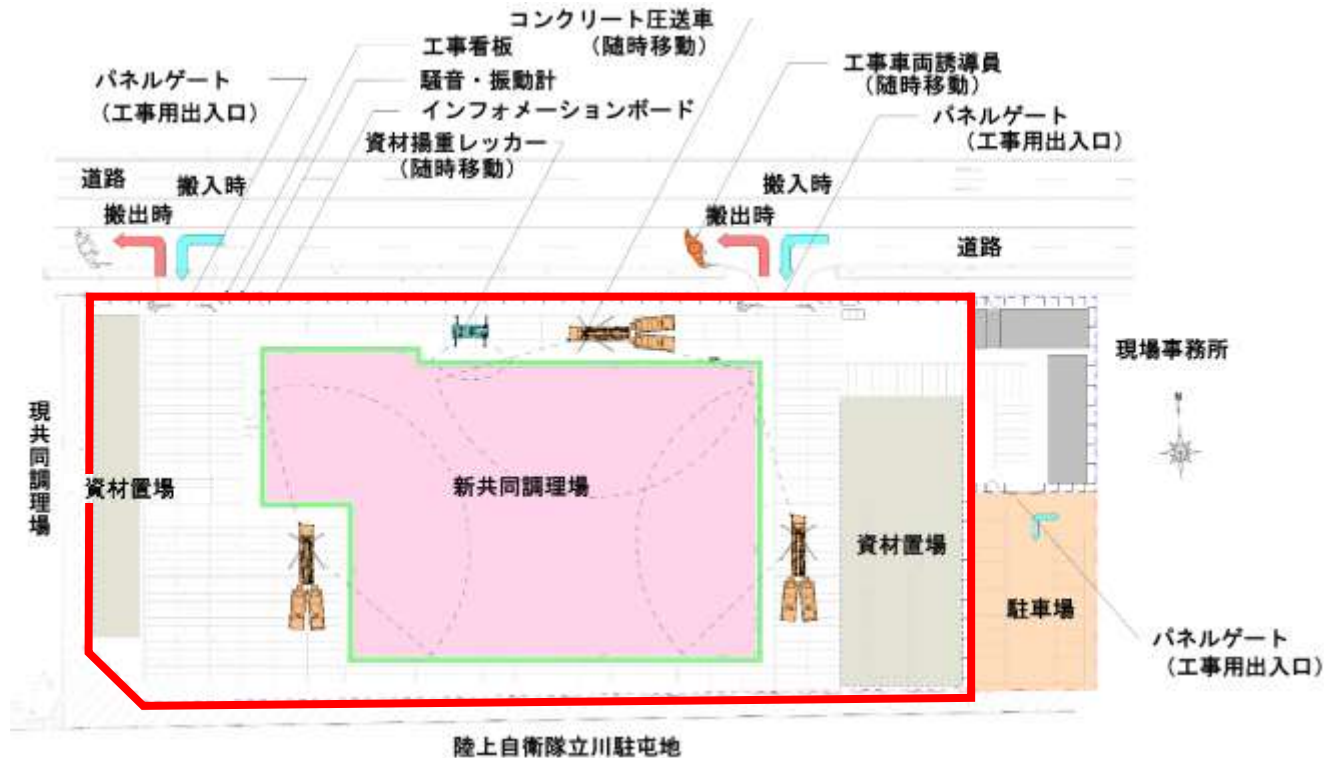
コンクリート圧送車
（随時移動）

工事看板

騒音・振動計

インフォメーションボード

パネルゲート
（工事用出入口）

資材揚重レッカー
（随時移動）

工事車両誘導員
（随時移動）

パネルゲート
（工事用出入口）

道路

搬入時

搬出時

搬入時

搬出時

道路

現場事務所

現共同調理場

資材置場

新共同調理場

資材置場

駐車場

パネルゲート
（工事用出入口）

陸上自衛隊立川駐屯地